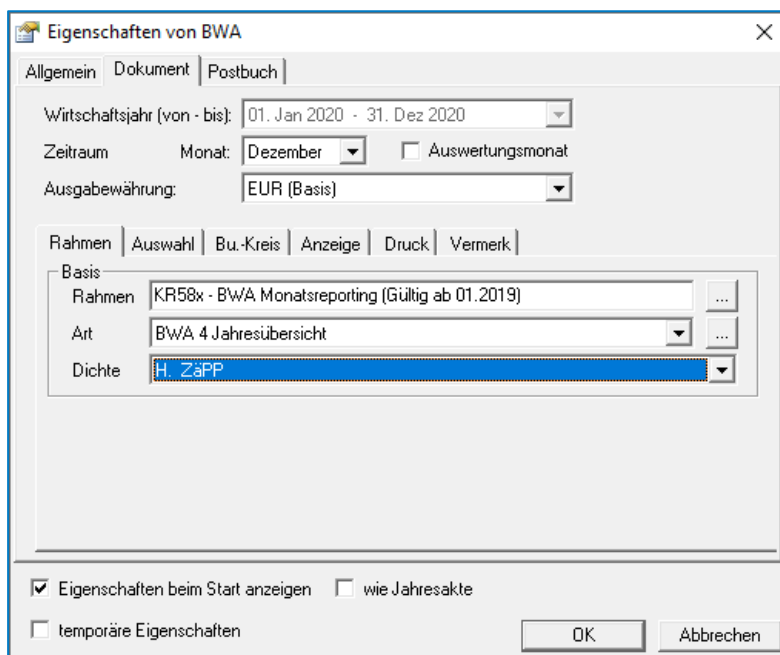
Eigenschaften von BWA

×

Allgemein | Dokument | Postbuch

Wirtschaftsjahr (von - bis): 01. Jan 2020 - 31. Dez 2020

Zeitraum Monat: Dezember

☐ Auswertungsmonat

Ausgabewährung: EUR (Basis)

Rahmen | Auswahl | Bu.-Kreis | Anzeige | Druck | Vermerk

Basis

Rahmen KR58x - BWA Monatsreporting (Gültig ab 01.2019) ...

Art BWA 4 Jahresübersicht ...

Dichte H. ZäPP

☑ Eigenschaften beim Start anzeigen ☐ wie Jahresakte

☐ temporäre Eigenschaften

OK

Abbrechen